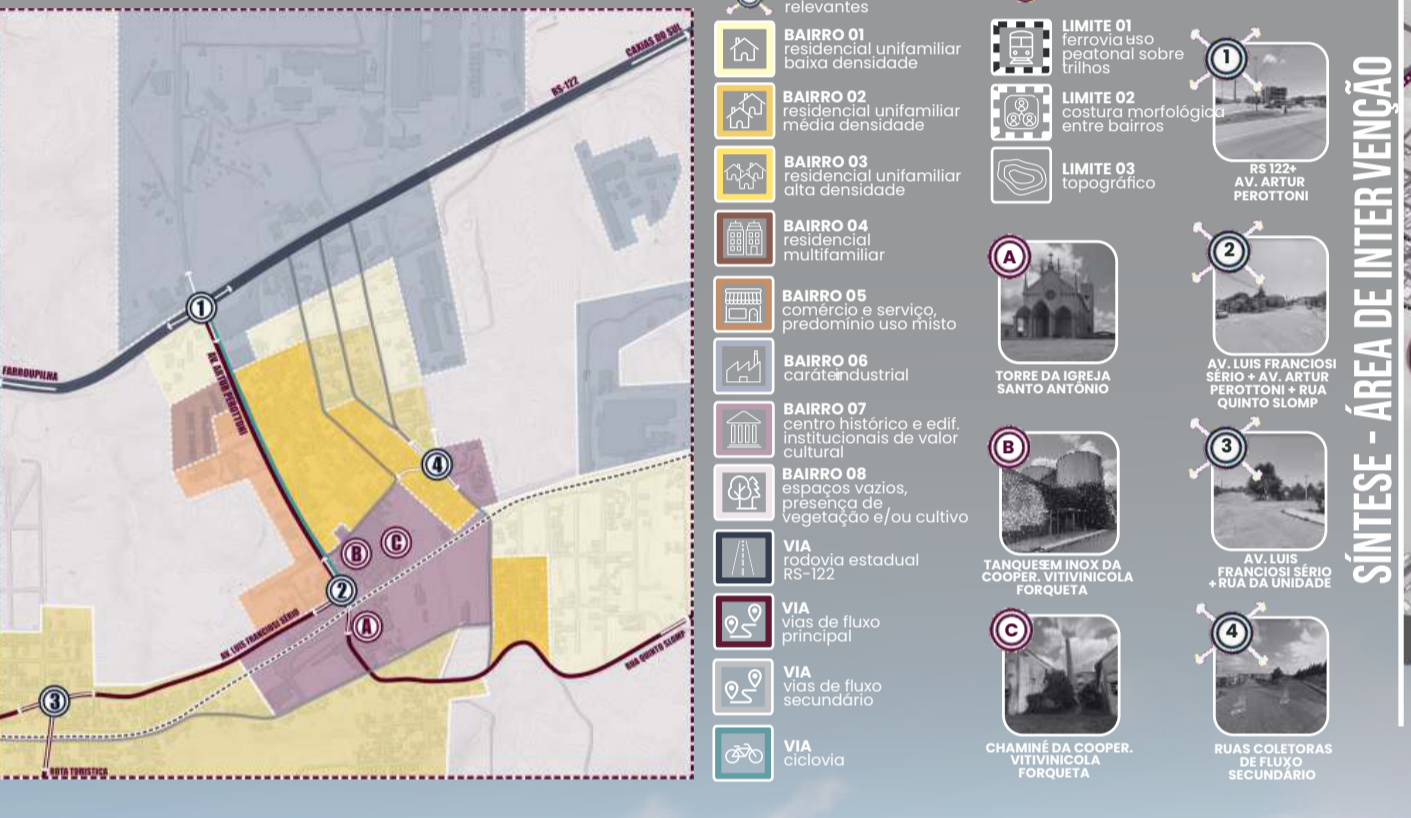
relevantes

BAIRRO 01
residencial unifamiliar baixa densidade

BAIRRO 02
residencial unifamiliar média densidade

BAIRRO 03
residencial unifamiliar alta densidade

BAIRRO 04
residencial multifamiliar

BAIRRO 05
comércio e serviço, predomínio uso misto

BAIRRO 06
caráter industrial

BAIRRO 07
centro histórico e edif. institucionais de valor cultural

BAIRRO 08
espaços vazios, presença de vegetação e/ou cultivo

VIA
rodovia estadual RS-122

VIA
vias de fluxo principal

VIA
vias de fluxo secundário

VIA
ciclovia

LIMITE 01
ferrovia uso peatonal sobre trilhos

LIMITE 02
costura morfológica entre bairros

LIMITE 03
topográfico

A
TORRE DA IGREJA SANTO ANTÔNIO

B
TANQUES EM INOX DA COOPER. VITIVINICOLA FORQUETA

C
CHAMINÉ DA COOPER. VITIVINICOLA FORQUETA

1
RS 122+ AV. ARTUR PEROTTONI

2
AV. LUIS FRANCIOSI SÉRIO + AV. ARTUR PEROTTONI + RUA QUINTO SLOMP

3
AV. LUIS FRANCIOSI SÉRIO + RUA DA UNIDADE

4
RUAS COLETORAS DE FLUXO SECUNDÁRIO

SÍNTESE - ÁREA DE INTERVENÇÃO

CAXIAS DO SUL
RS-122
FARROUPILHA
AV. ARTUR PEROTTONI
AV. LUIS FRANCIOSI SÉRIO
RUA QUINTO SLOMP
ROTA TURÍSTICA
1
2
3
4
A
B
C